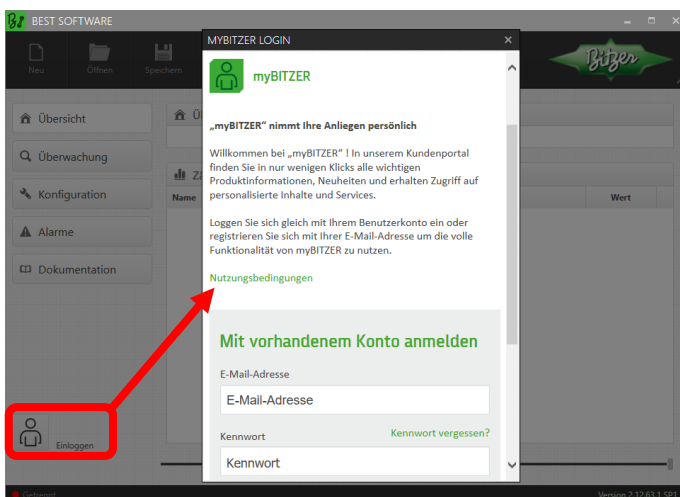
BEST SOFTWARE

Neu
Öffnen
Speichern

Bitzer

Übersicht
Überwachung
Konfiguration
Alarme
Dokumentation

Ül
Za
Name
Wert

Einloggen

Getrennt
Version 2.12.63.1 SP1

MYBITZER LOGIN
×

myBITZER

„myBITZER" nimmt Ihre Anliegen persönlich

Willkommen bei „myBITZER" ! In unserem Kundenportal finden Sie in nur wenigen Klicks alle wichtigen Produktinformationen, Neuheiten und erhalten Zugriff auf personalisierte Inhalte und Services.

Loggen Sie sich gleich mit Ihrem Benutzerkonto ein oder registrieren Sie sich mit Ihrer E-Mail-Adresse um die volle Funktionalität von myBITZER zu nutzen.

Nutzungsbedingungen

Mit vorhandenem Konto anmelden

E-Mail-Adresse
E-Mail-Adresse

Kennwort
Kennwort vergessen?
Kennwort